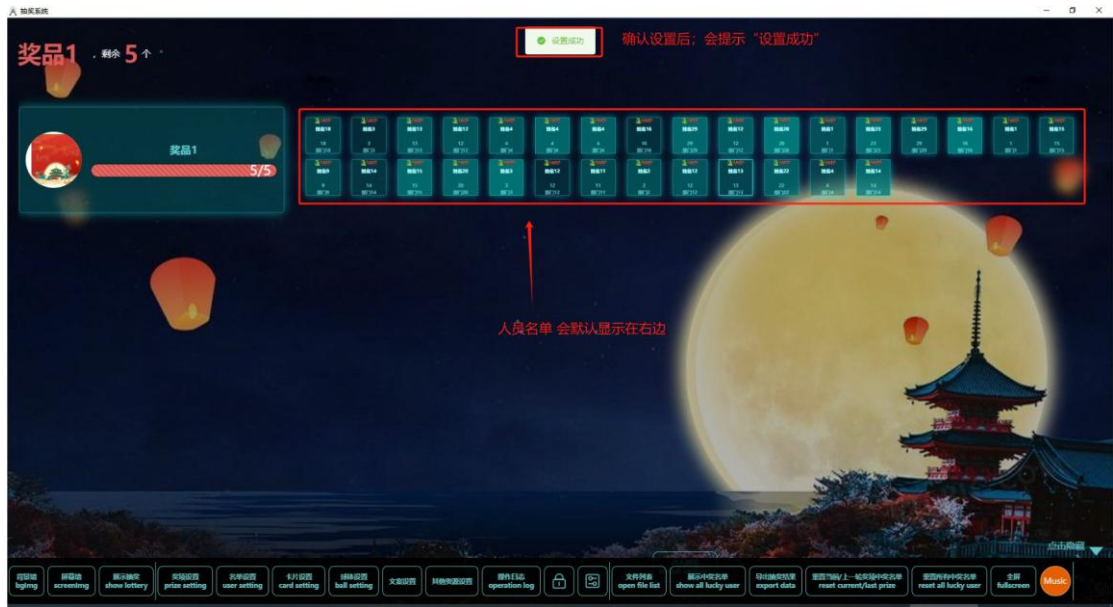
抽奖系统

设置成功

确认设置后，会提示"设置成功"

奖品1 剩余 5 个

奖品1
5/5

人员名单 会默认显示在右边

背景墙 bgimg
屏幕墙 screening
展示抽奖 show lottery
奖项设置 prize setting
名单设置 user setting
卡片设置 card setting
球体设置 ball setting
文案设置
抖音弹幕设置
操作日志 operation log
文件列表 open file list
展示中奖名单 show all lucky user
导出抽奖结果 export data
重置当前/上一轮奖项中奖名单 reset current/last prize
重置所有中奖名单 reset all lucky user
全屏 fullscreen
Music